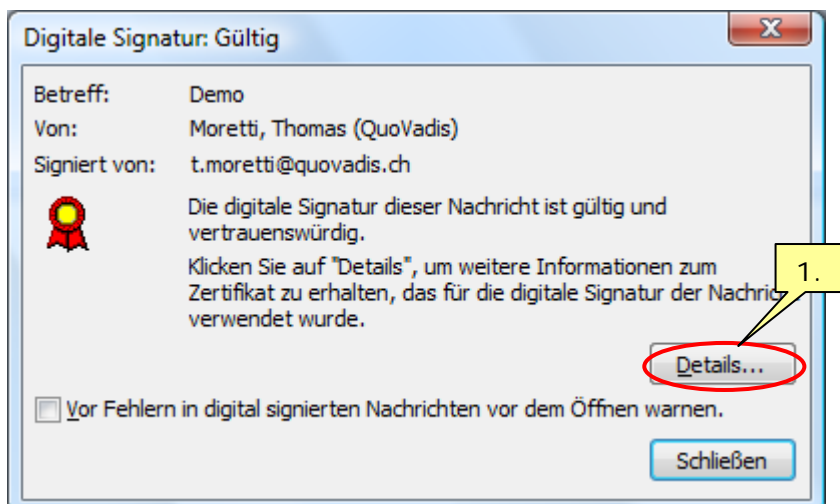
Digitale Signatur: Gültig

Betreff: Demo
Von: Moretti, Thomas (QuoVadis)
Signiert von: t.moretti@quovadis.ch

Die digitale Signatur dieser Nachricht ist gültig und vertrauenswürdig.

Klicken Sie auf "Details", um weitere Informationen zum Zertifikat zu erhalten, das für die digitale Signatur der Nachric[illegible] verwendet wurde.

1.

Details...

Vor Fehlern in digital signierten Nachrichten vor dem Öffnen warnen.

Schließen